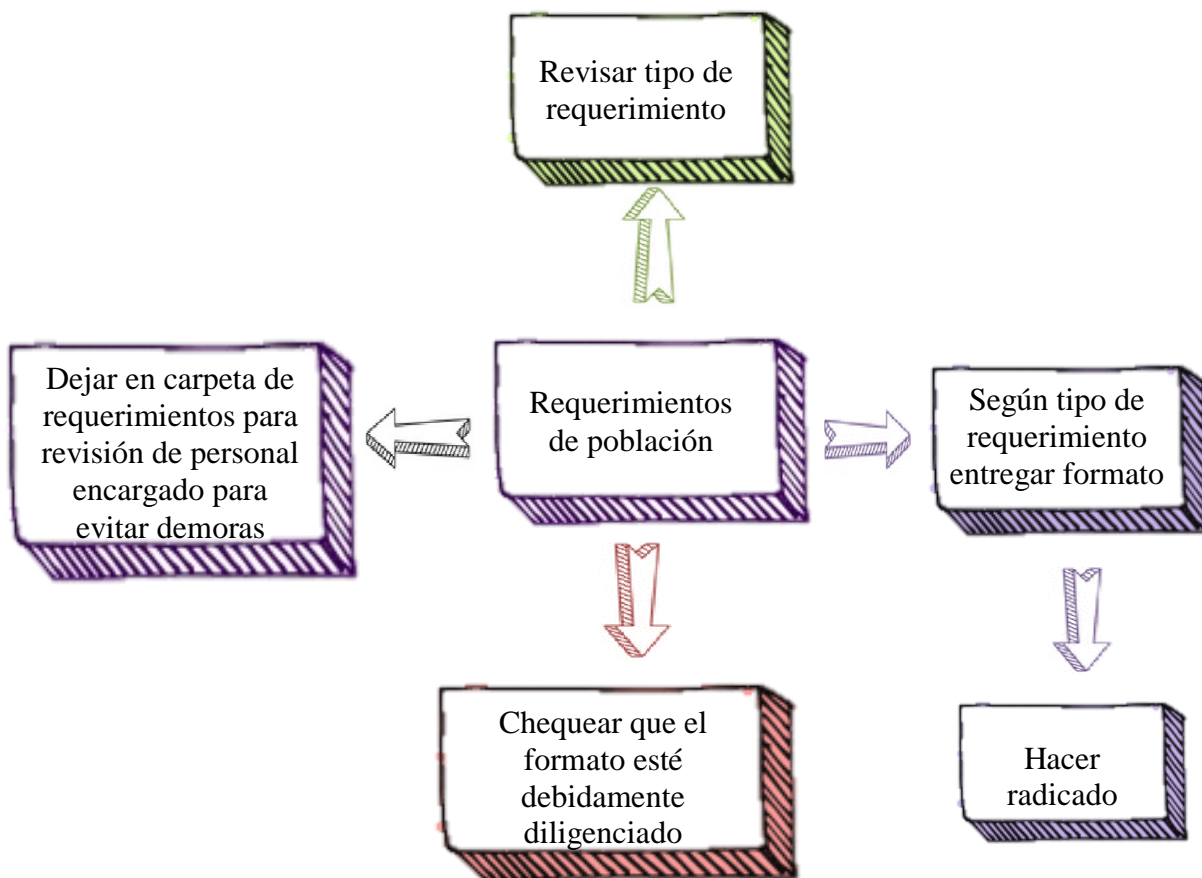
Revisar tipo de requerimiento

Dejar en carpeta de requerimientos para revisión de personal encargado para evitar demoras

Requerimientos de población

Según tipo de requerimiento entregar formato

Chequear que el formato esté debidamente diligenciado

Hacer radicado